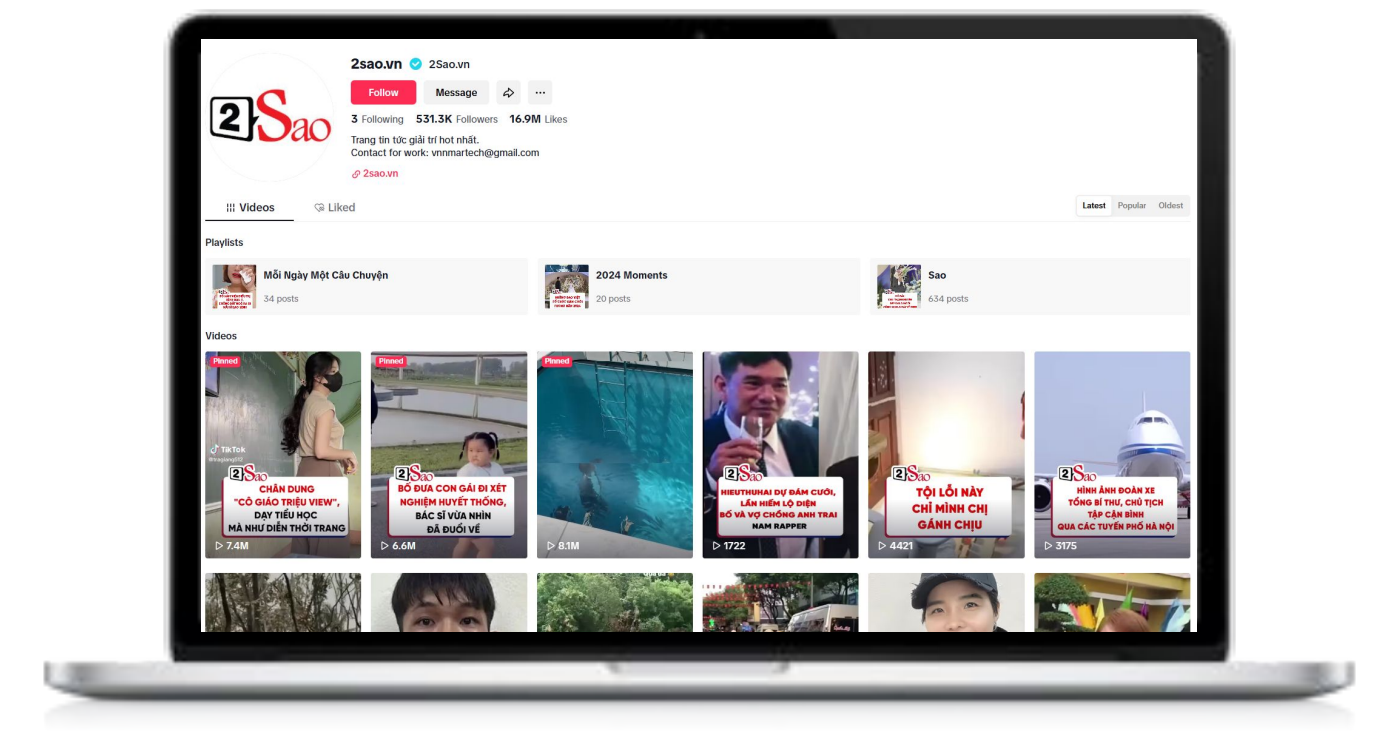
2Sao

2sao.vn 2Sao.vn

Follow Message

3 Following 531.3K Followers 16.9M Likes

Trang tin tức giải trí hot nhất.
Contact for work: vnnmartech@gmail.com

2sao.vn

Videos Liked

Latest Popular Oldest

Playlists

Mỗi Ngày Một Câu Chuyện
34 posts

2024 Moments
20 posts

Sao
634 posts

Videos

Pinned
TikTok
2Sao
CHÂN DUNG "CÔ GIÁO TRIỆU VIEW", DẠY TIỂU HỌC MÀ NHƯ DIỄN THỜI TRANG
7.4M

Pinned
2Sao
BỐ ĐƯA CON GÁI ĐI XÉT NGHIỆM HUYẾT THỐNG, BÁC SĨ VỪA NHÌN ĐÃ ĐUỔI VỀ
6.6M

Pinned
8.1M

2Sao
HIEUTHUHAI DỰ ĐÁM CƯỚI, LẦN HIẾM LỘ DIỆN BỐ VÀ VỢ CHỒNG ANH TRAI NAM RAPPER
1722

2Sao
TỘI LỖI NÀY CHỈ MÌNH CHỊ GÁNH CHỊU
4421

2Sao
HÌNH ẢNH ĐOÀN XE TỔNG BÍ THƯ, CHỦ TỊCH TẬP CẬN BÌNH QUA CÁC TUYẾN PHỐ HÀ NỘI
3175